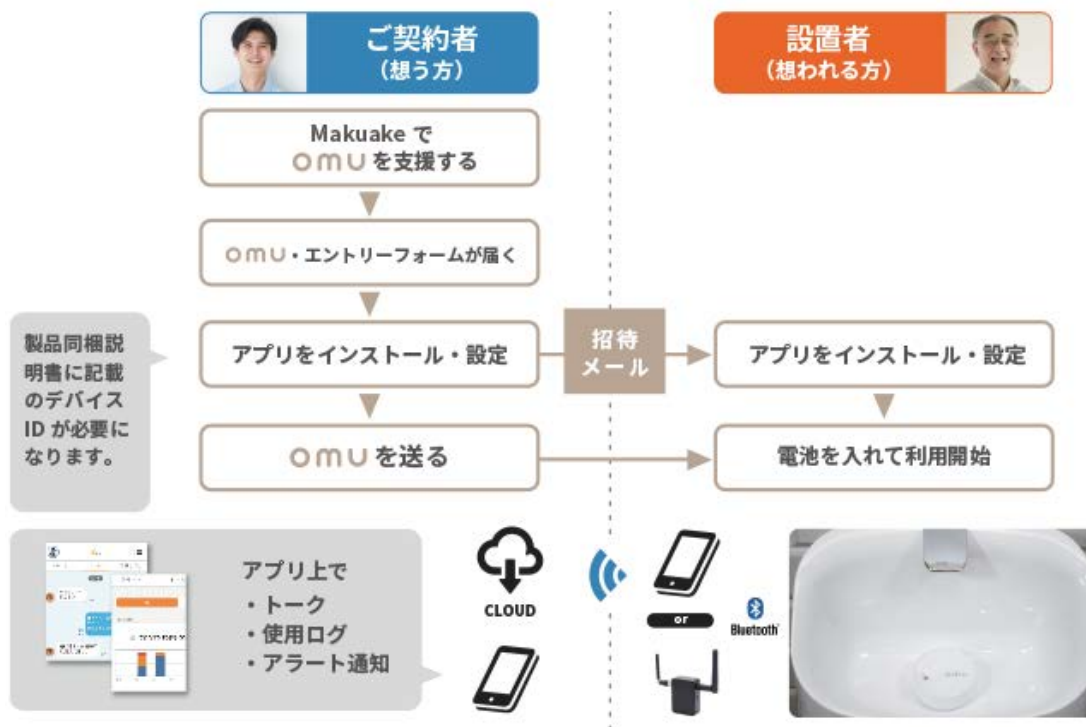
ご契約者
（想う方）

設置者
（想われる方）

Makuake で omu を支援する

omu・エントリーフォームが届く

製品同梱説明書に記載のデバイス ID が必要になります。

アプリをインストール・設定

招待メール

アプリをインストール・設定

omu を送る

電池を入れて利用開始

アプリ上で
・トーク
・使用ログ
・アラート通知

CLOUD

or

Bluetooth